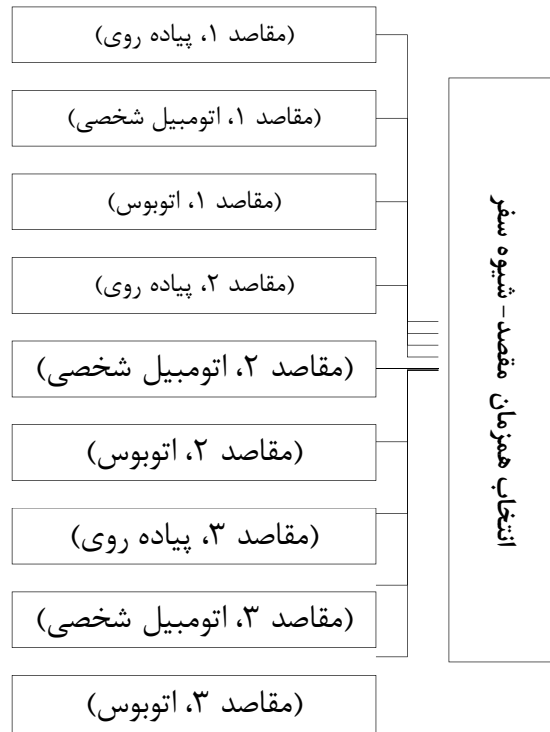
انتخاب همزمان مقصد- شیوه سفر

(مقاصد ۱، پیاده روی)

(مقاصد ۱، اتومبیل شخصی)

(مقاصد ۱، اتوبوس)

(مقاصد ۲، پیاده روی)

(مقاصد ۲، اتومبیل شخصی)

(مقاصد ۲، اتوبوس)

(مقاصد ۳، پیاده روی)

(مقاصد ۳، اتومبیل شخصی)

(مقاصد ۳، اتوبوس)